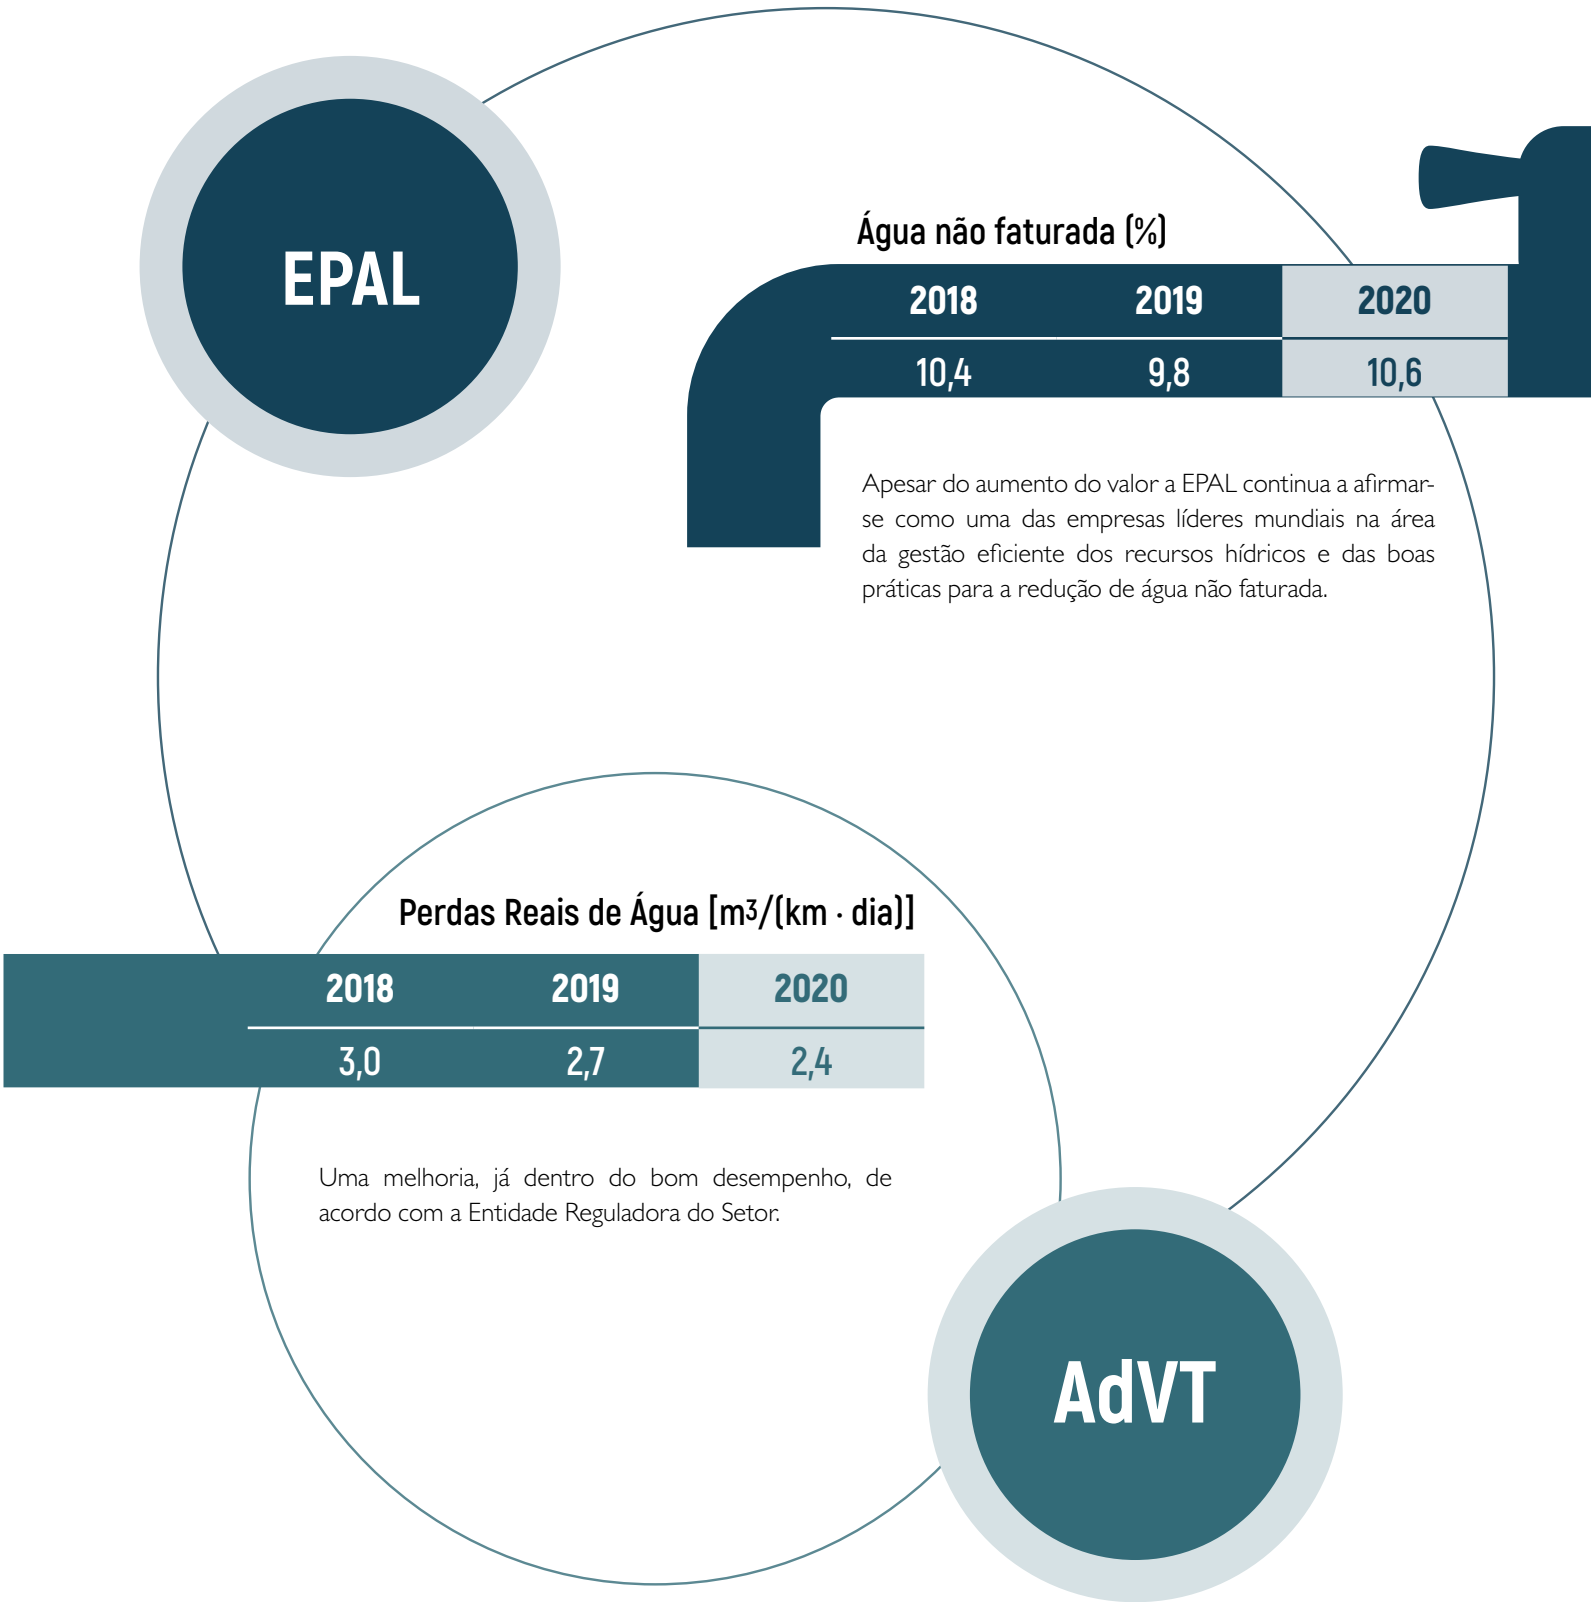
EPAL

Água não faturada (%)

| 2018 | 2019 | 2020 |
|---|---|---|
| 10,4 | 9,8 | 10,6 |

Apesar do aumento do valor a EPAL continua a afirmar-se como uma das empresas líderes mundiais na área da gestão eficiente dos recursos hídricos e das boas práticas para a redução de água não faturada.

Perdas Reais de Água [m³/(km · dia)]

| 2018 | 2019 | 2020 |
|---|---|---|
| 3,0 | 2,7 | 2,4 |

Uma melhoria, já dentro do bom desempenho, de acordo com a Entidade Reguladora do Setor.

AdVT